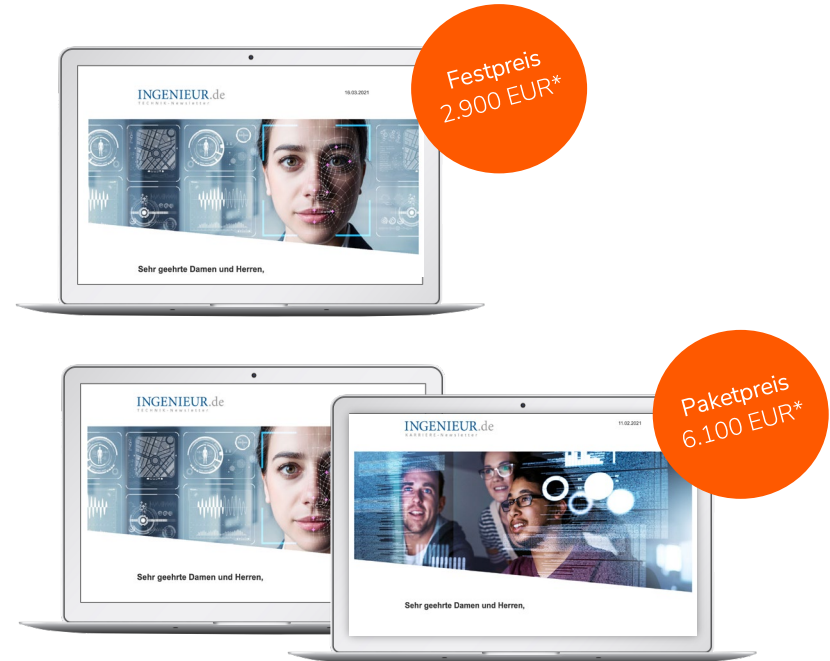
INGENIEUR.de
TECHNIK-Newsletter
19.03.2021

Sehr geehrte Damen und Herren,

Festpreis
2.900 EUR*

INGENIEUR.de
TECHNIK-Newsletter

Sehr geehrte Damen und Herren,

INGENIEUR.de
KARRIERE-Newsletter
11.02.2021

Sehr geehrte Damen und Herren,

Paketpreis
6.100 EUR*